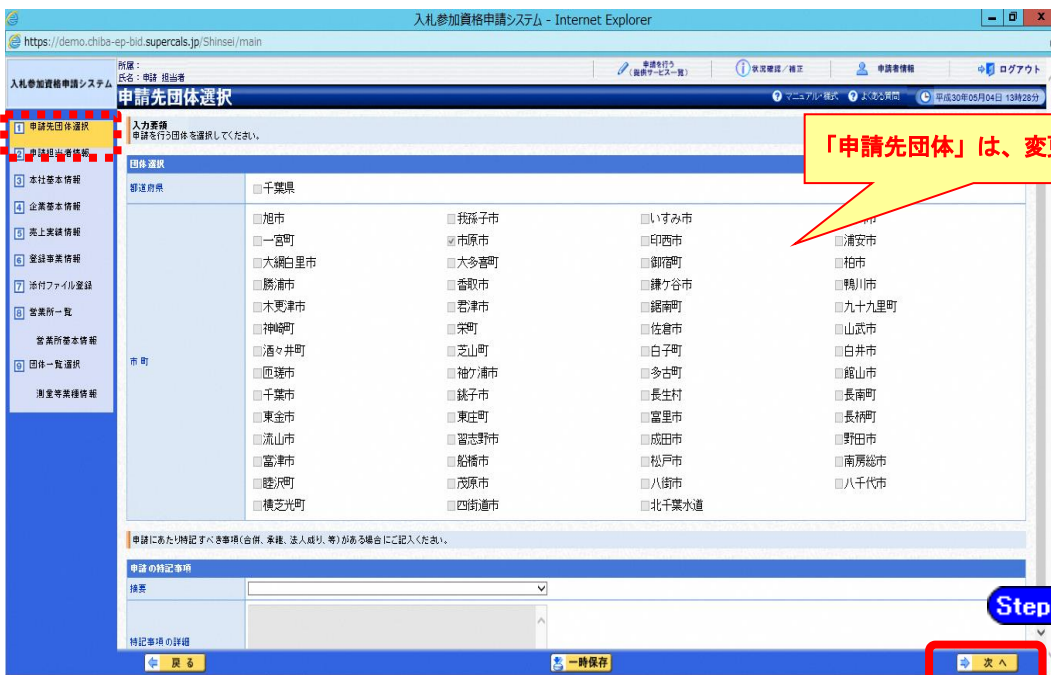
入札参加資格申請システム - Internet Explorer
https://demo.chiba-ep-bid.supercals.jp/Shinsei/main

入札参加資格申請システム
所属：
氏名：申請 担当者
申請を行う（面倒サービス一覧）
状況確認／補正
申請者情報
ログアウト

申請先団体選択
マニュアル・様式
よくある質問
平成30年05月04日 13時28分

1 申請先団体選択
2 申請担当者情報
3 本社基本情報
4 企業基本情報
5 売上実績情報
6 登録事業情報
7 添付ファイル登録
8 営業所一覧
営業所基本情報
9 団体一覧選択
測量等業種情報

入力要領
申請を行う団体を選択してください。

「申請先団体」は、変

団体選択

| 都道府県 | 千葉県 | | | |
|---|---|---|---|---|
| 市町 | 旭市 | 我孫子市 | いすみ市 | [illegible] |
| | 一宮町 | 市原市 | 印西市 | 浦安市 |
| | 大網白里市 | 大多喜町 | 御宿町 | 柏市 |
| | 勝浦市 | 香取市 | 鎌ケ谷市 | 鴨川市 |
| | 木更津市 | 君津市 | 鋸南町 | 九十九里町 |
| | 神崎町 | 栄町 | 佐倉市 | 山武市 |
| | 酒々井町 | 芝山町 | 白子町 | 白井市 |
| | 匝瑳市 | 袖ケ浦市 | 多古町 | 館山市 |
| | 千葉市 | 銚子市 | 長生村 | 長南町 |
| | 東金市 | 東庄町 | 富里市 | 長柄町 |
| | 流山市 | 習志野市 | 成田市 | 野田市 |
| | 富津市 | 船橋市 | 松戸市 | 南房総市 |
| | 睦沢町 | 茂原市 | 八街市 | 八千代市 |
| | 横芝光町 | 四街道市 | 北千葉水道 | |

申請にあたり特記すべき事項（合併、承継、法人成り、等）がある場合にご記入ください。

申請の特記事項
摘要
特記事項の詳細

Step

戻る
一時保存
次へ